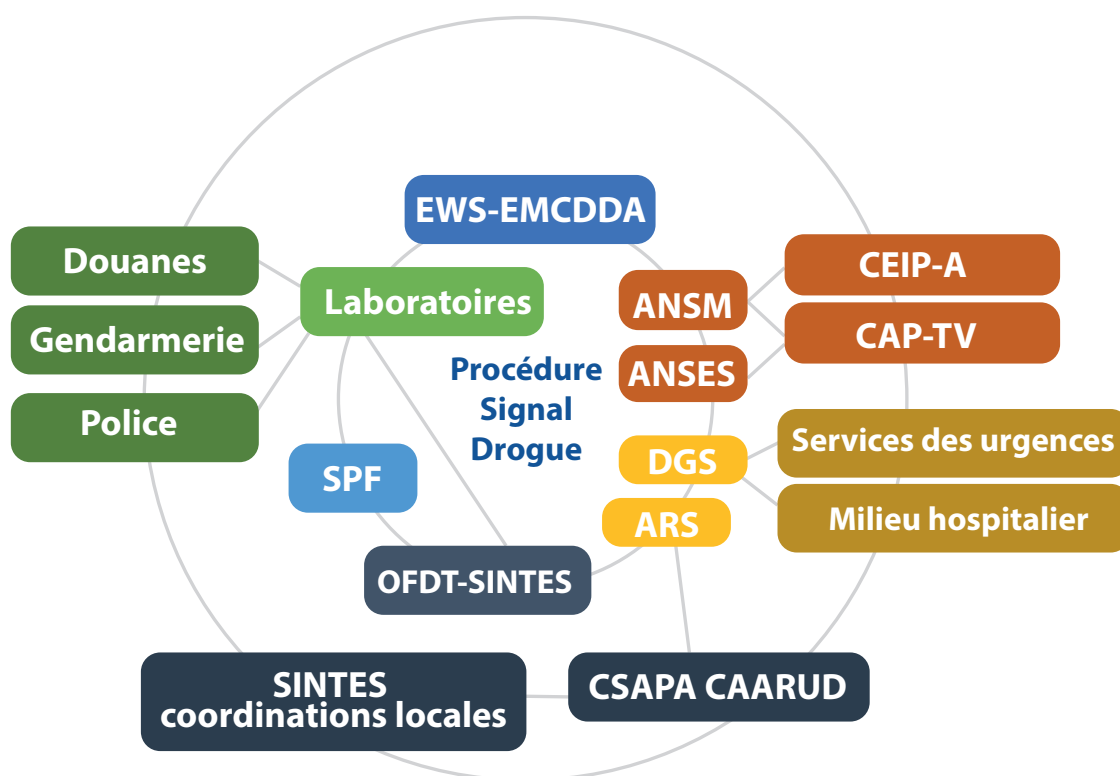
EWS-EMCDDA

Douanes

Gendarmerie

Police

Laboratoires

Procédure Signal Drogue

ANSM

ANSES

CEIP-A

CAP-TV

DGS

ARS

Services des urgences

Milieu hospitalier

SPF

OFDT-SINTES

SINTES coordinations locales

CSAPA CAARUD